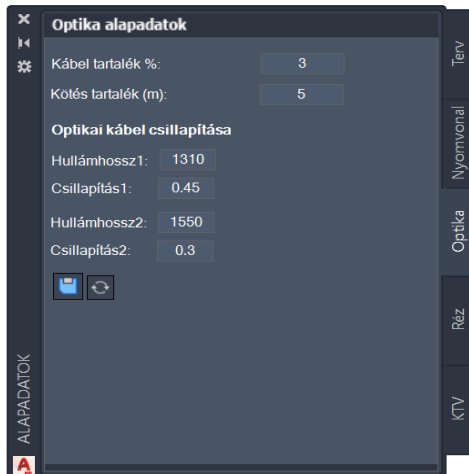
Optika alapadatok

Kábel tartalék %: 3

Kötés tartalék (m): 5

Optikai kábel csillapítása

Hullámhossz1: 1310

Csillapítás1: 0.45

Hullámhossz2: 1550

Csillapítás2: 0.3

ALAPADATOK

Terv

Nyomvonal

Optika

Réz

KTV